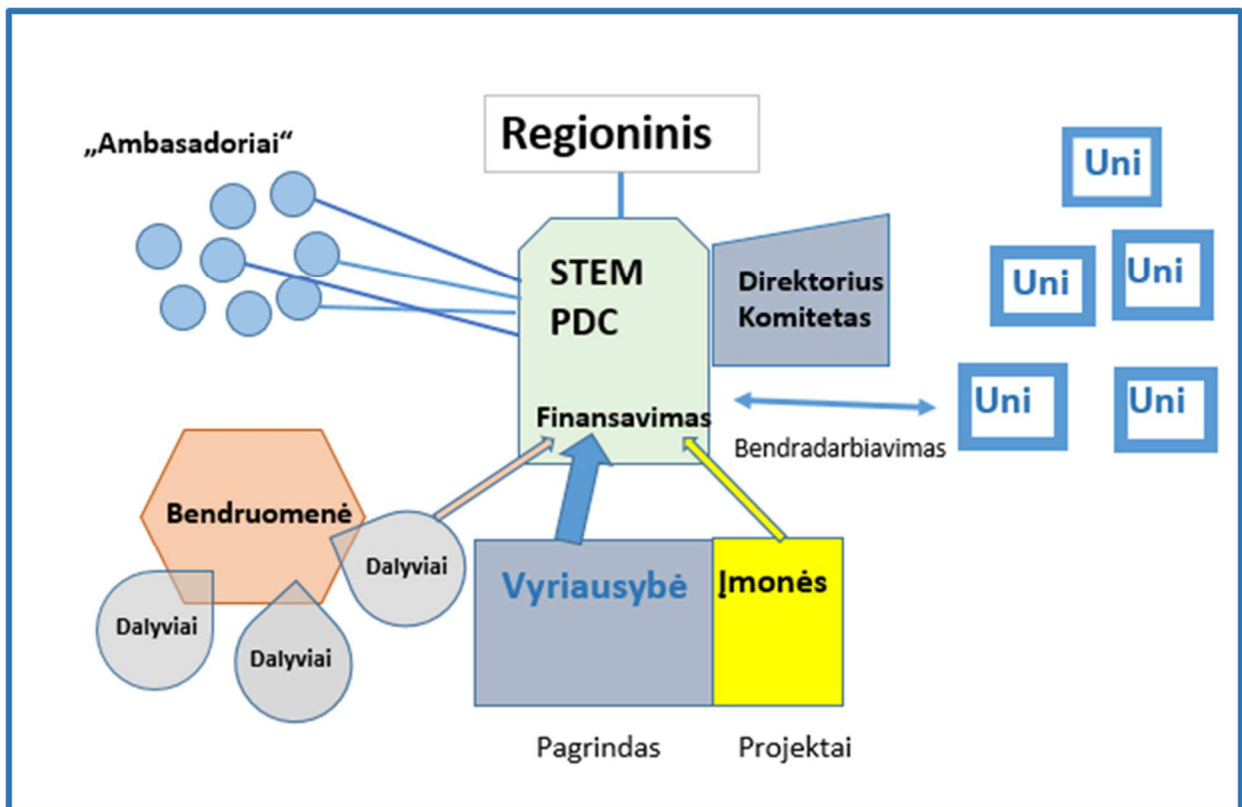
„Ambasadoriai“

Regioninis

STEM
PDC

Direktorius
Komitetas

Uni

Uni

Uni

Uni

Uni

Finansavimas

Bendradarbiavimas

Bendruomenė

Dalyviai

Dalyviai

Dalyviai

Vyriausybė

Įmonės

Pagrindas

Projektai